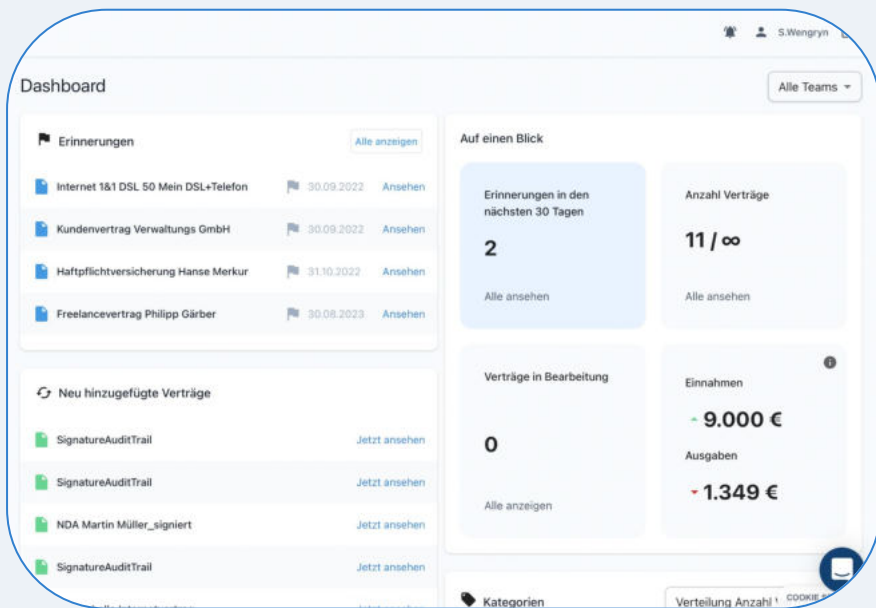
S.Wengryn

Dashboard

Alle Teams

Erinnerungen

Alle anzeigen

Internet 1&1 DSL 50 Mein DSL+Telefon 30.09.2022 Ansehen

Kundenvertrag Verwaltungs GmbH 30.09.2022 Ansehen

Haftpflichtversicherung Hanse Merkur 31.10.2022 Ansehen

Freelancevertrag Philipp Gärber 30.08.2023 Ansehen

Neu hinzugefügte Verträge

SignatureAuditTrail Jetzt ansehen

SignatureAuditTrail Jetzt ansehen

NDA Martin Müller_signiert Jetzt ansehen

SignatureAuditTrail Jetzt ansehen

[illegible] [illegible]

Auf einen Blick

Erinnerungen in den nächsten 30 Tagen

2

Alle ansehen

Anzahl Verträge

11 / ∞

Alle ansehen

Verträge in Bearbeitung

0

Alle anzeigen

Einnahmen

9.000 €

Ausgaben

1.349 €

Kategorien

Verteilung Anzahl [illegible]

COOKIE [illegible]